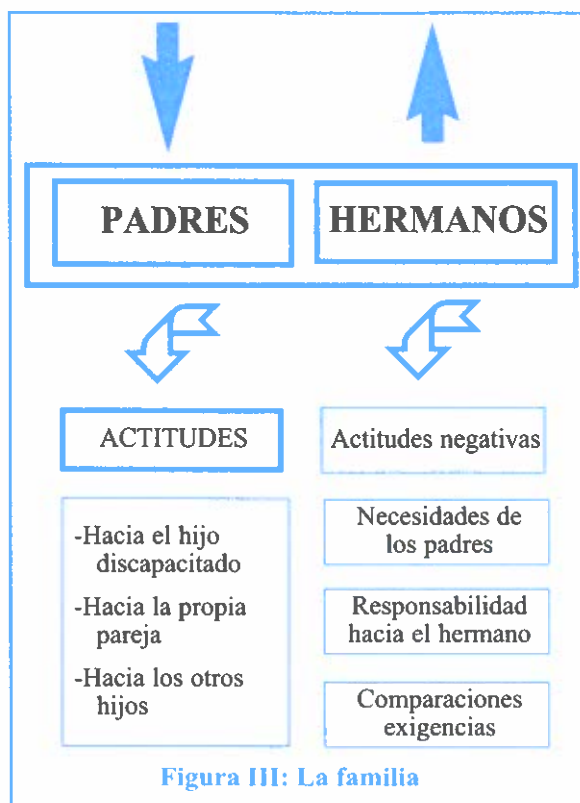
PADRES

HERMANOS

ACTITUDES

-Hacia el hijo discapacitado

-Hacia la propia pareja

-Hacia los otros hijos

Actitudes negativas

Necesidades de los padres

Responsabilidad hacia el hermano

Comparaciones exigencias

Figura III: La familia